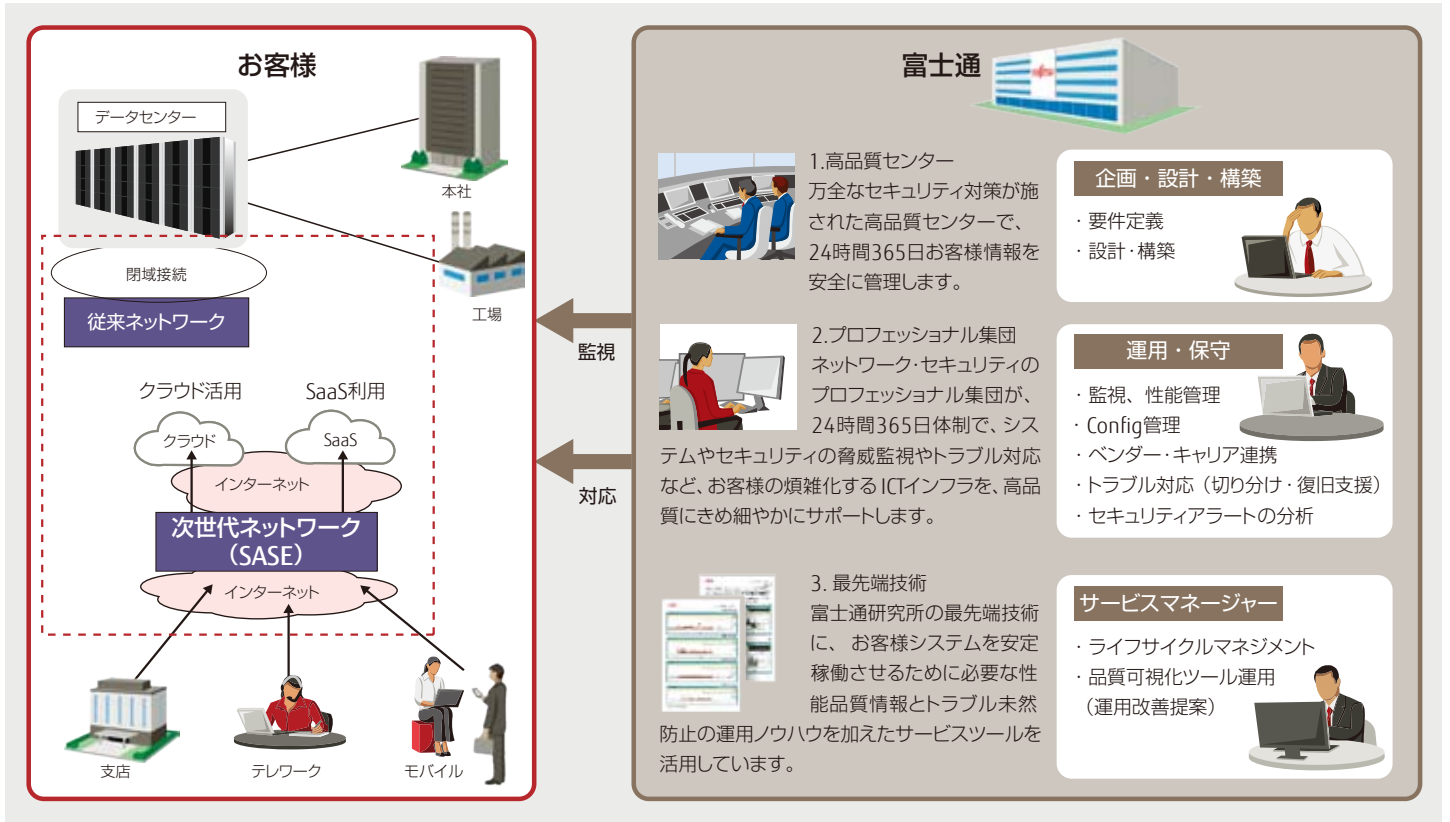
お客様

データセンター

本社

工場

閉域接続

従来ネットワーク

クラウド活用

SaaS利用

クラウド

SaaS

インターネット

次世代ネットワーク（SASE）

インターネット

支店

テレワーク

モバイル

監視

対応

富士通

1.高品質センター
万全なセキュリティ対策が施された高品質センターで、24時間365日お客様情報を安全に管理します。

企画・設計・構築
・要件定義
・設計・構築

2.プロフェッショナル集団
ネットワーク・セキュリティのプロフェッショナル集団が、24時間365日体制で、システムやセキュリティの脅威監視やトラブル対応など、お客様の煩雑化するICTインフラを、高品質にきめ細やかにサポートします。

運用・保守
・監視、性能管理
・Config管理
・ベンダー・キャリア連携
・トラブル対応（切り分け・復旧支援）
・セキュリティアラートの分析

3. 最先端技術
富士通研究所の最先端技術に、お客様システムを安定稼働させるために必要な性能品質情報とトラブル未然防止の運用ノウハウを加えたサービスツールを活用しています。

サービスマネージャー
・ライフサイクルマネジメント
・品質可視化ツール運用（運用改善提案）